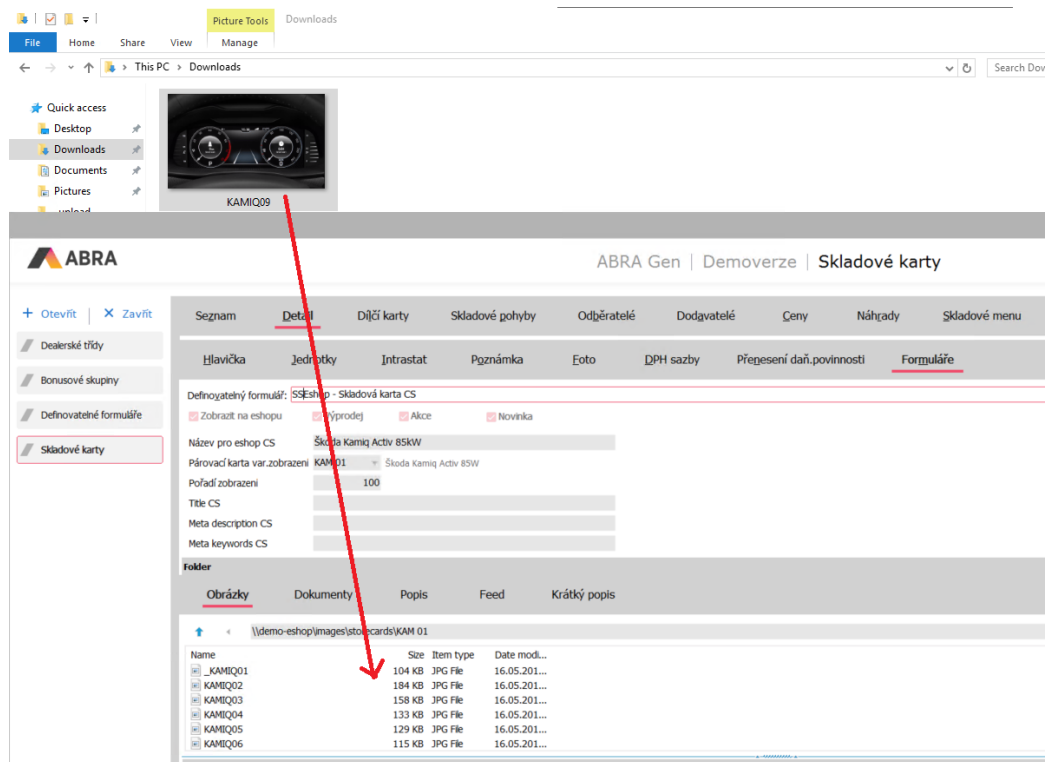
Picture Tools Downloads

File Home Share View Manage

This PC > Downloads

Search Dov

Quick access
Desktop
Downloads
Documents
Pictures
upload

KAMIQ09

ABRA

ABRA Gen | Demoverze | Skladové karty

+ Otevřít | × Zavřít

Dealerské třídy
Bonusové skupiny
Definovatelné formuláře
Skladové karty

Seznam Detail Dílčí karty Skladové pohyby Odběratelé Dodavatelé Ceny Náhrady Skladové menu

Hlavička Jednotky Intrastat Poznámka Foto DPH sazby Přenesení daň.povinnosti Formuláře

Definovatelný formulář: SSEshop - Skladová karta CS

Zobrazit na eshopu Výprodej Akce Novinka

Název pro eshop CS Škoda Kamiq Activ 85kW
Párovací karta var.zobrazení KAM 01 Škoda Kamiq Activ 85W
Pořadí zobrazení 100
Title CS
Meta description CS
Meta keywords CS

Folder

Obrázky Dokumenty Popis Feed Krátký popis

\\demo-eshop\images\storecards\KAM 01

| Name | Size | Item type | Date modi... |
|---|---|---|---|
| _KAMIQ01 | 104 KB | JPG File | 16.05.201... |
| KAMIQ02 | 184 KB | JPG File | 16.05.201... |
| KAMIQ03 | 158 KB | JPG File | 16.05.201... |
| KAMIQ04 | 133 KB | JPG File | 16.05.201... |
| KAMIQ05 | 129 KB | JPG File | 16.05.201... |
| KAMIQ06 | 115 KB | JPG File | 16.05.201... |